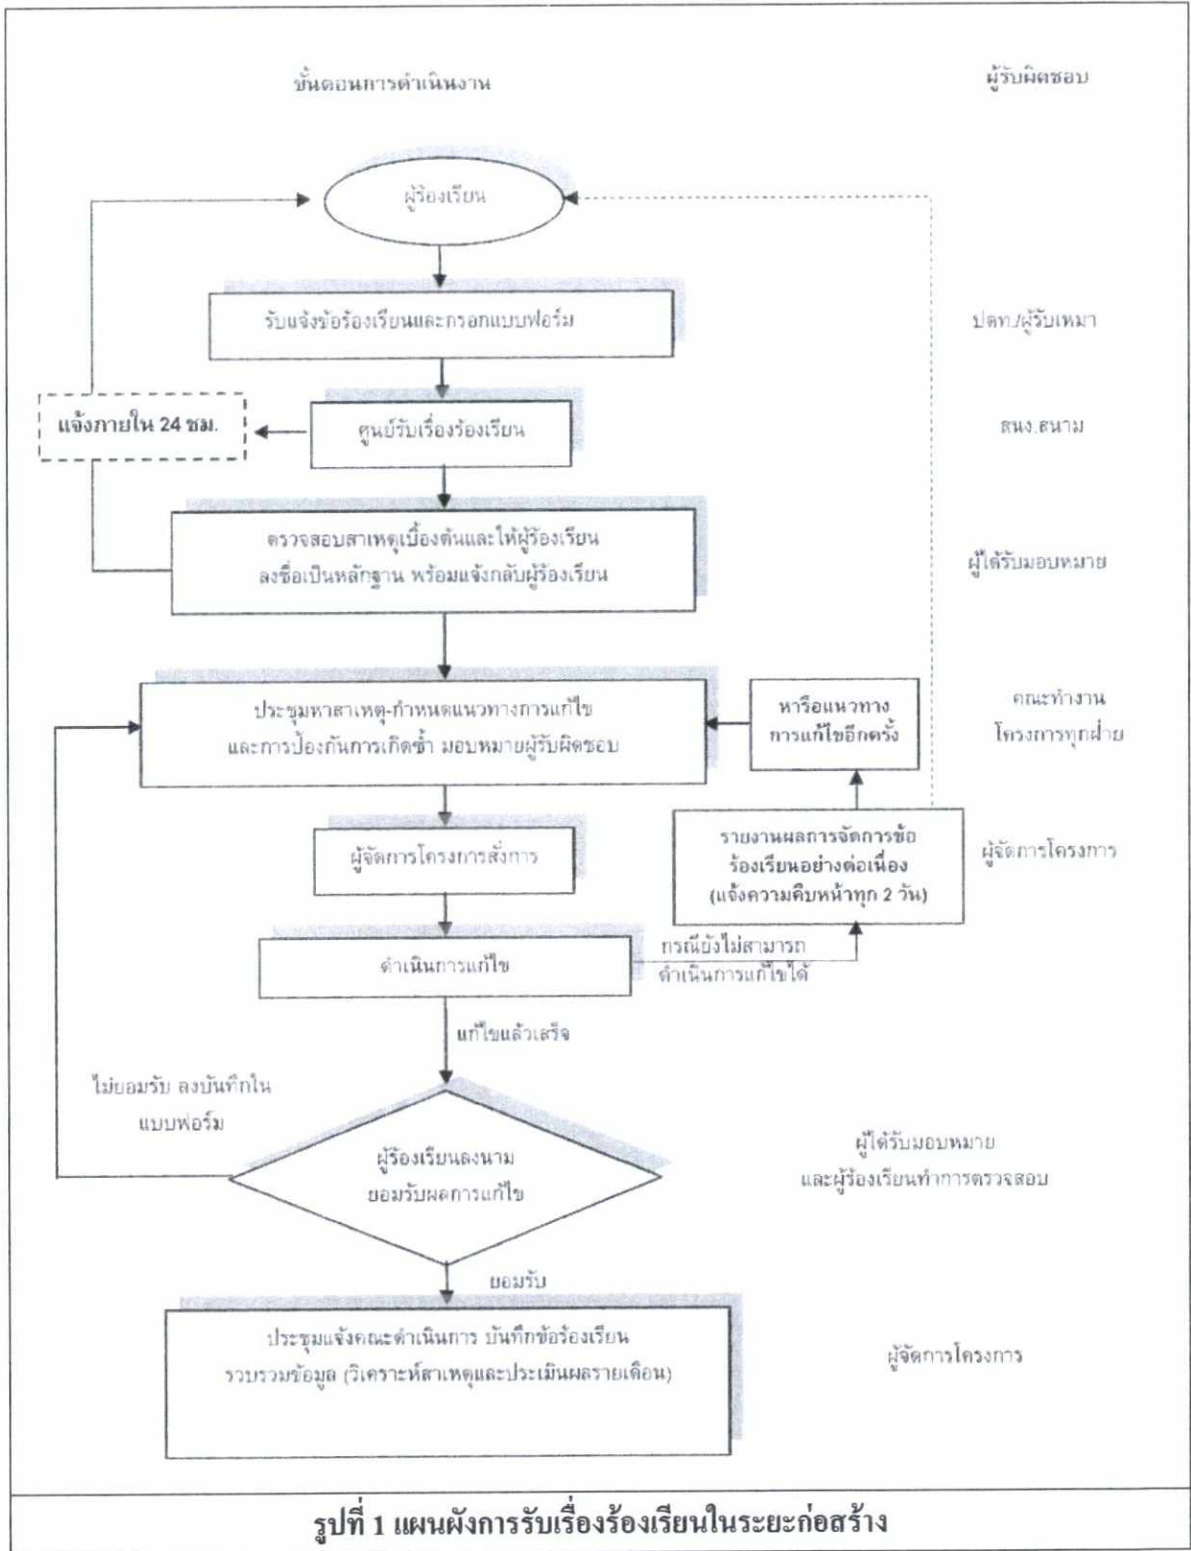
ขั้นตอนการดำเนินงาน

ผู้รับผิดชอบ

ผู้ร้องเรียน

รับแจ้งข้อร้องเรียนและกรอกแบบฟอร์ม

ปดท./ผู้รับเหมา

แจ้งภายใน 24 ชม.

ศูนย์รับเรื่องร้องเรียน

สนง.สนาม

ตรวจสอบสาเหตุเบื้องต้นและให้ผู้ร้องเรียนลงชื่อเป็นหลักฐาน พร้อมแจ้งกลับผู้ร้องเรียน

ผู้ได้รับมอบหมาย

ประชุมหาสาเหตุ-กำหนดแนวทางการแก้ไข และการป้องกันการเกิดซ้ำ มอบหมายผู้รับผิดชอบ

หารือแนวทางการแก้ไขอีกครั้ง

คณะทำงานโครงการทุกฝ่าย

ผู้จัดการโครงการสั่งการ

รายงานผลการจัดการข้อร้องเรียนอย่างต่อเนื่อง (แจ้งความคืบหน้าทุก 2 วัน)

ผู้จัดการโครงการ

ดำเนินการแก้ไข

กรณียังไม่สามารถดำเนินการแก้ไขได้

แก้ไขแล้วเสร็จ

ไม่ยอมรับ ลงบันทึกในแบบฟอร์ม

ผู้ร้องเรียนลงนามยอมรับผลการแก้ไข

ผู้ได้รับมอบหมายและผู้ร้องเรียนทำการตรวจสอบ

ยอมรับ

ประชุมแจ้งคณะดำเนินการ บันทึกข้อร้องเรียน รวบรวมข้อมูล (วิเคราะห์สาเหตุและประเมินผลรายเดือน)

ผู้จัดการโครงการ

รูปที่ 1 แผนผังการรับเรื่องร้องเรียนในระยะก่อสร้าง